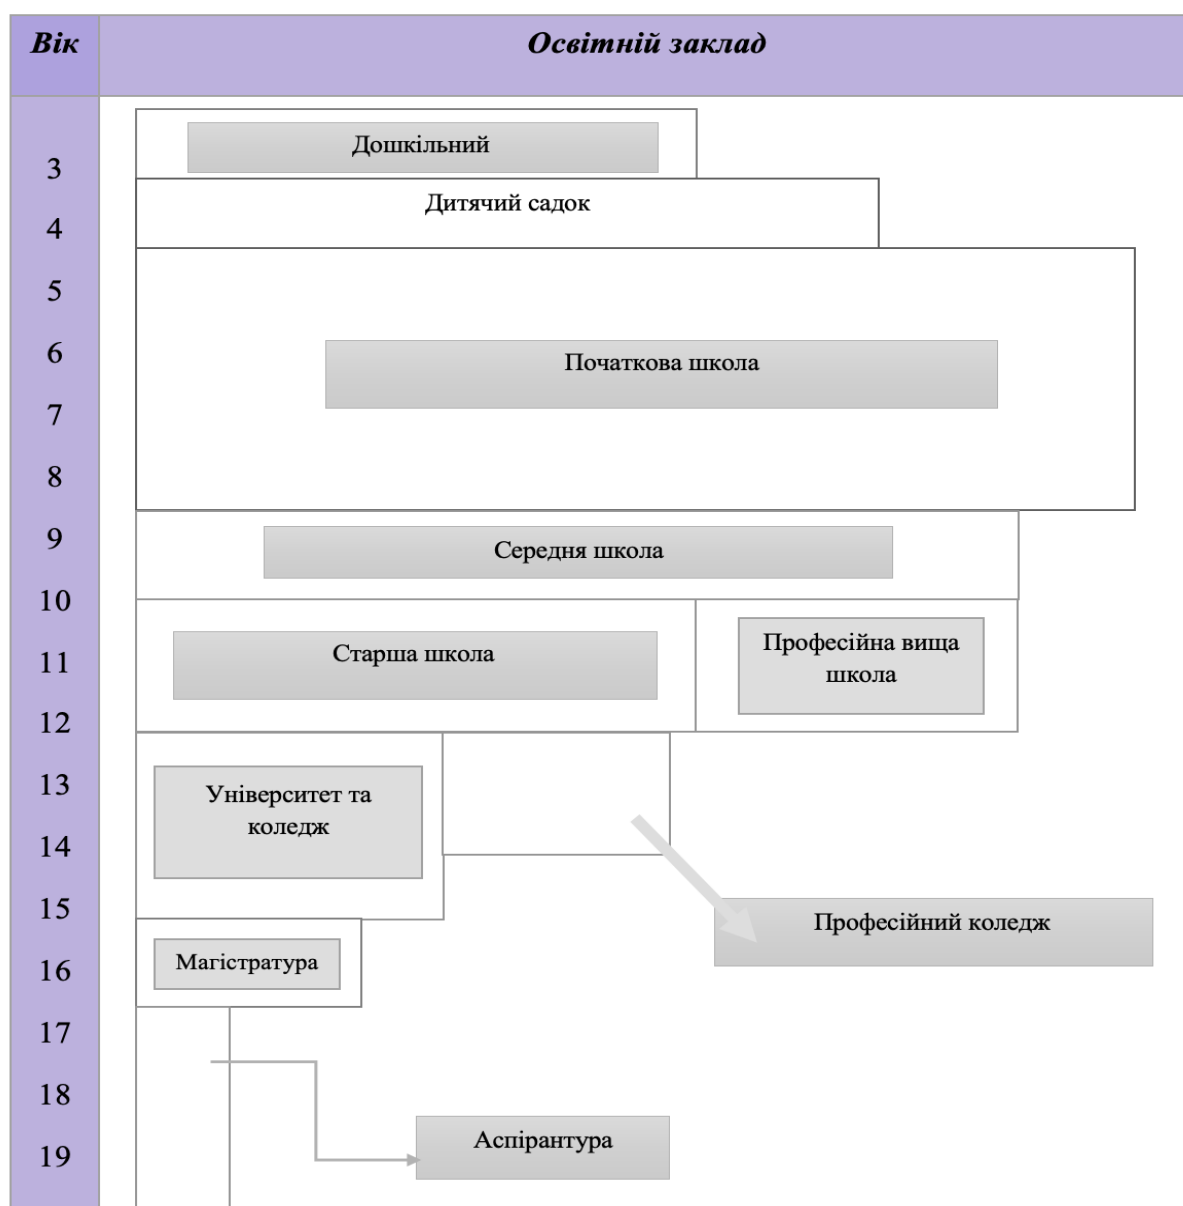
Вік

Освітній заклад

3
4
5
6
7
8
9
10
11
12
13
14
15
16
17
18
19

Дошкільний

Дитячий садок

Початкова школа

Середня школа

Старша школа

Професійна вища школа

Університет та коледж

Професійний коледж

Магістратура

Аспірантура